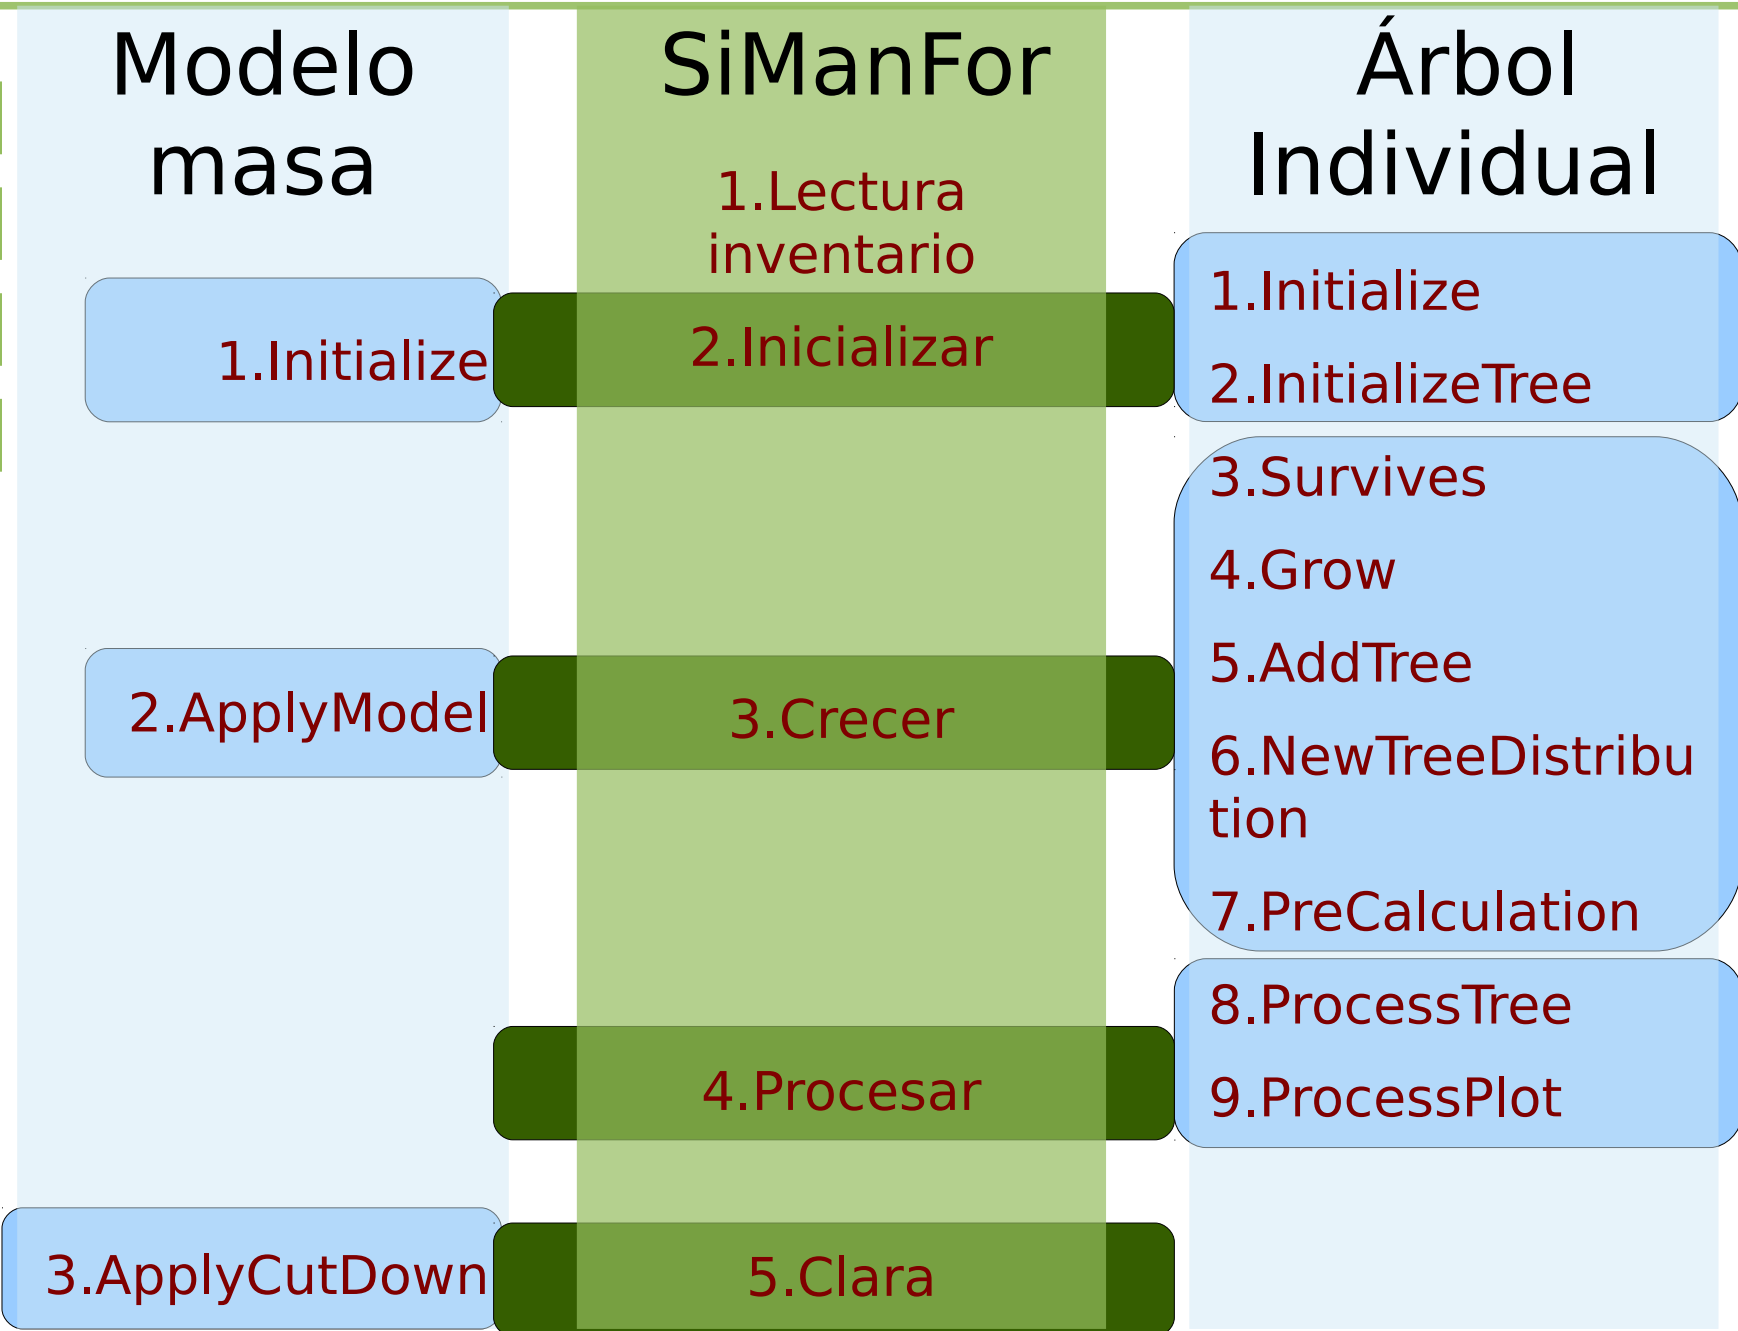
Modelo masa

SiManFor

Árbol Individual

1.Lectura inventario

1.Initialize

2.Inicializar

1.Initialize

2.InitializeTree

3.Survives

4.Grow

5.AddTree

2.ApplyModel

3.Crecer

6.NewTreeDistribution

7.PreCalculation

8.ProcessTree

4.Procesar

9.ProcessPlot

3.ApplyCutDown

5.Clara